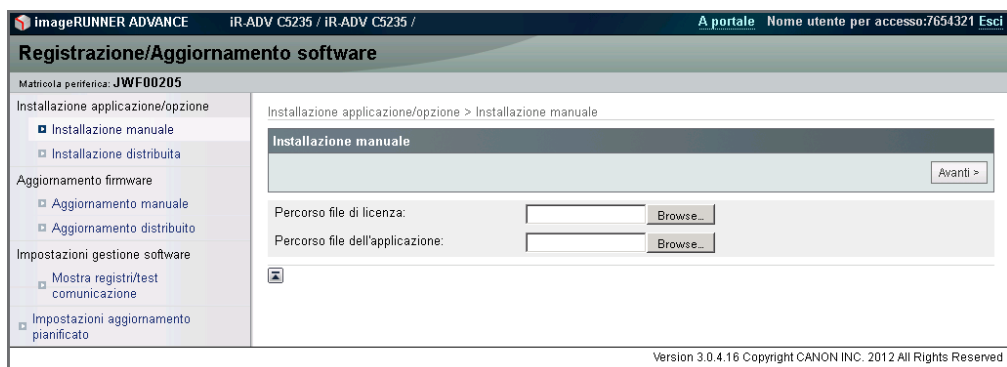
imageRUNNER ADVANCE iR-ADV C5235 / iR-ADV C5235 / A portale Nome utente per accesso:7654321 Esci

Registrazione/Aggiornamento software

Matricola periferica: JWF00205

Installazione applicazione/opzione
Installazione manuale
Installazione distribuita
Aggiornamento firmware
Aggiornamento manuale
Aggiornamento distribuito
Impostazioni gestione software
Mostra registri/test comunicazione
Impostazioni aggiornamento pianificato

Installazione applicazione/opzione > Installazione manuale

Installazione manuale

Avanti >

Percorso file di licenza: Browse...
Percorso file dell'applicazione: Browse...

Version 3.0.4.16 Copyright CANON INC. 2012 All Rights Reserved